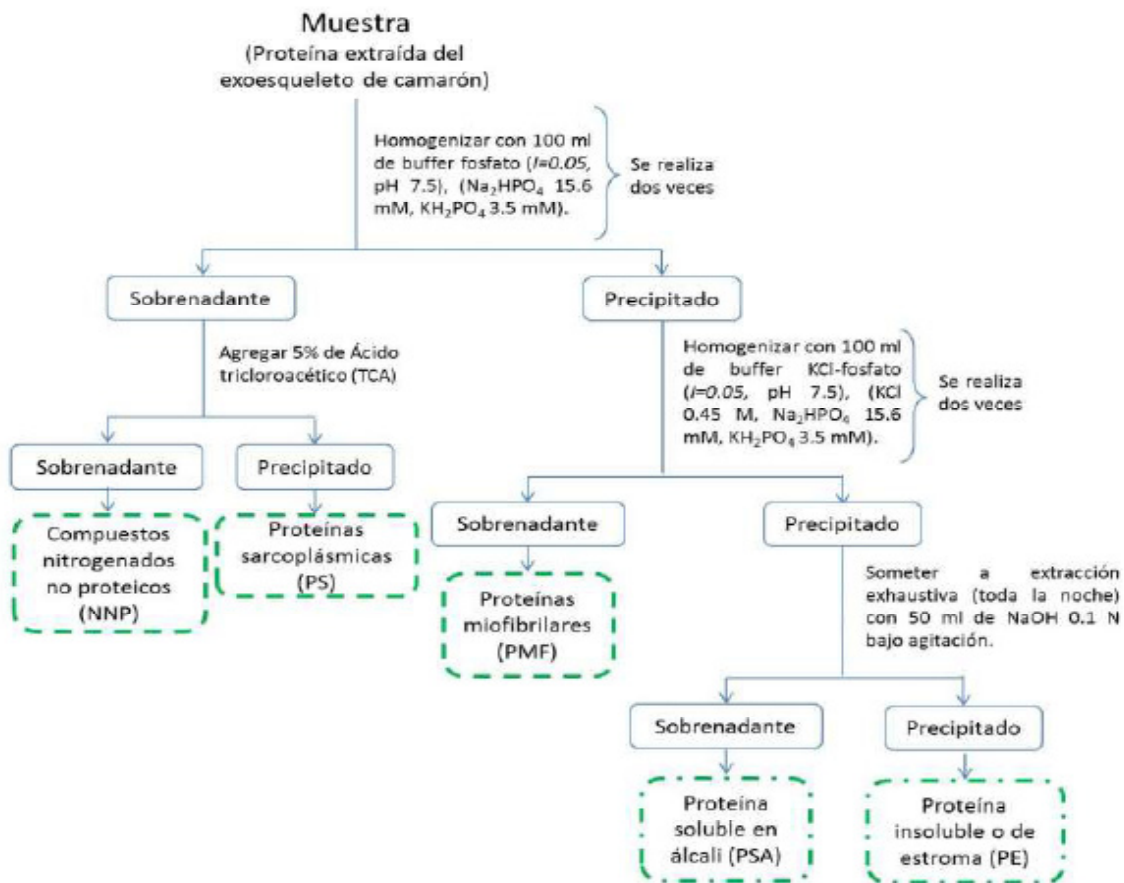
Muestra
(Proteína extraída del exoesqueleto de camarón)

Homogenizar con 100 ml de buffer fosfato ($I=0.05$, pH 7.5), ($Na_2HPO_4$ 15.6 mM, $KH_2PO_4$ 3.5 mM).

Se realiza dos veces

Sobrenadante

Precipitado

Agregar 5% de Ácido tricloroacético (TCA)

Homogenizar con 100 ml de buffer KCl-fosfato ($I=0.05$, pH 7.5), (KCl 0.45 M, $Na_2HPO_4$ 15.6 mM, $KH_2PO_4$ 3.5 mM).

Se realiza dos veces

Sobrenadante

Precipitado

Compuestos nitrogenados no proteicos (NNP)

Proteínas sarcoplásmicas (PS)

Sobrenadante

Precipitado

Proteínas miofibrilares (PMF)

Someter a extracción exhaustiva (toda la noche) con 50 ml de NaOH 0.1 N bajo agitación.

Sobrenadante

Precipitado

Proteína soluble en álcali (PSA)

Proteína insoluble o de estroma (PE)